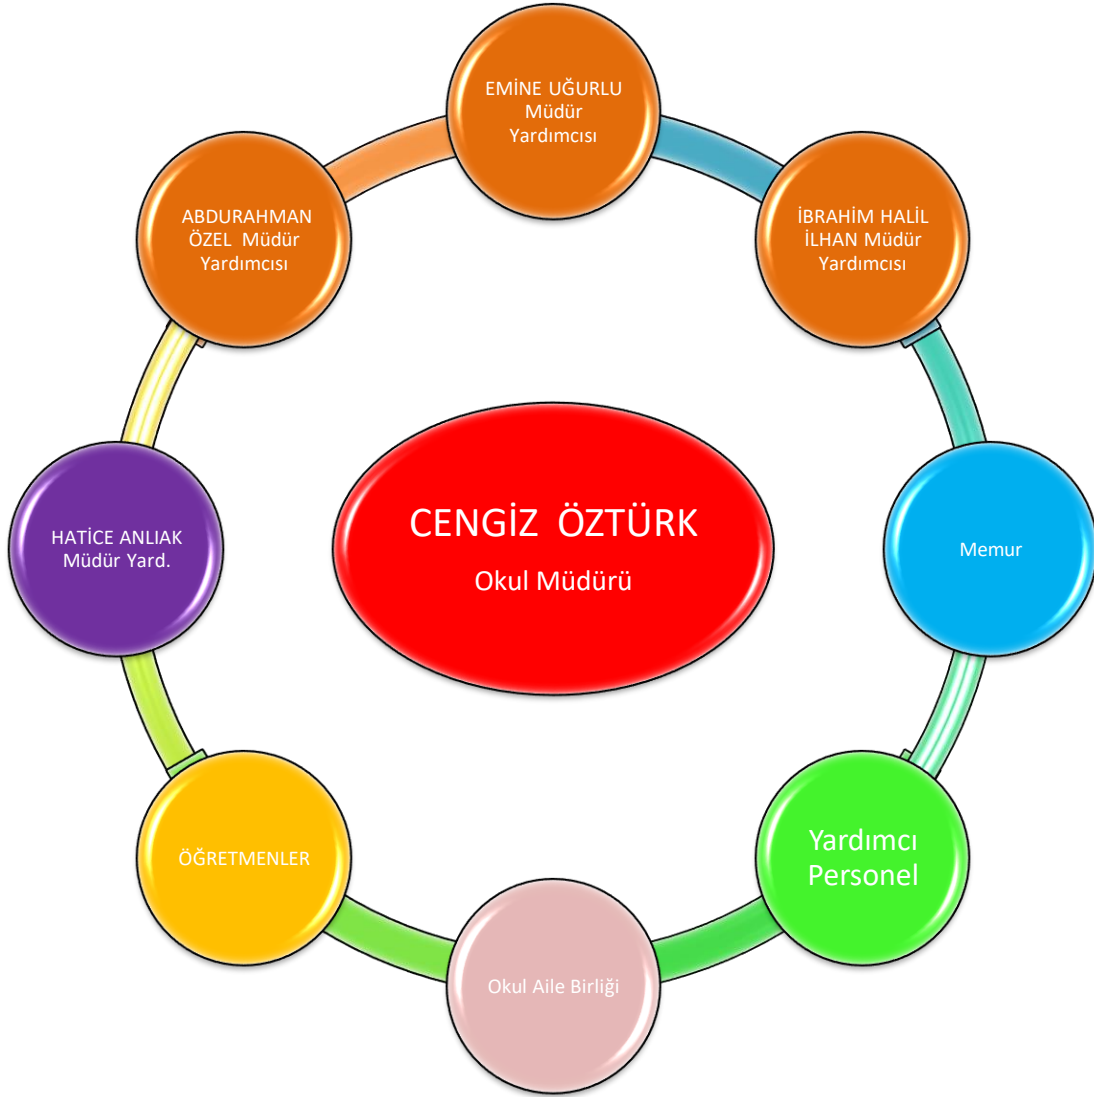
EMİNE UĞURLU Müdür Yardımcısı

İBRAHİM HALİL İLHAN Müdür Yardımcısı

Memur

Yardımcı Personel

Okul Aile Birliği

ÖĞRETMENLER

HATİCE ANLIAK Müdür Yard.

ABDURAHMAN ÖZEL Müdür Yardımcısı

CENGİZ ÖZTÜRK

Okul Müdürü